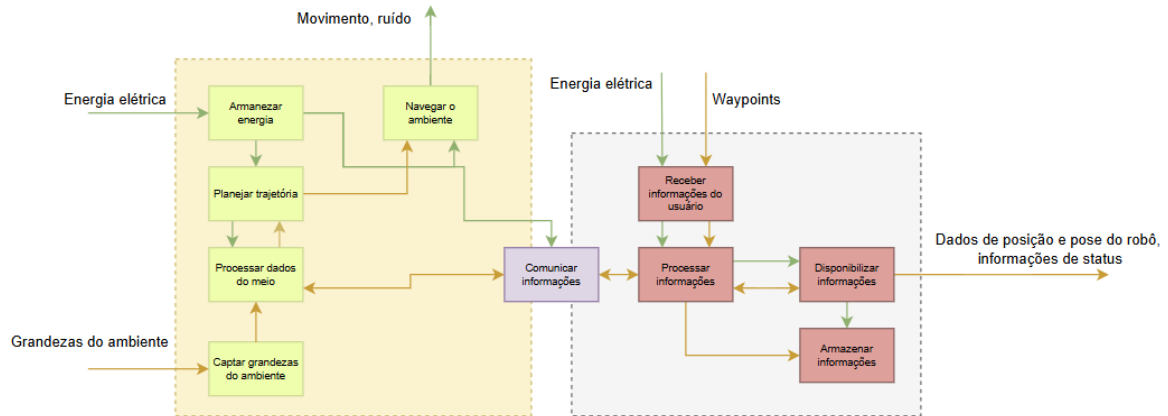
Movimento, ruído

Energia elétrica

Armanezar energia

Navegar o ambiente

Planejar trajetória

Processar dados do meio

Grandezas do ambiente

Captar grandezas do ambiente

Energia elétrica

Waypoints

Receber informações do usuário

Comunicar informações

Processar informações

Disponibilizar informações

Dados de posição e pose do robô, informações de status

Armazenar informações